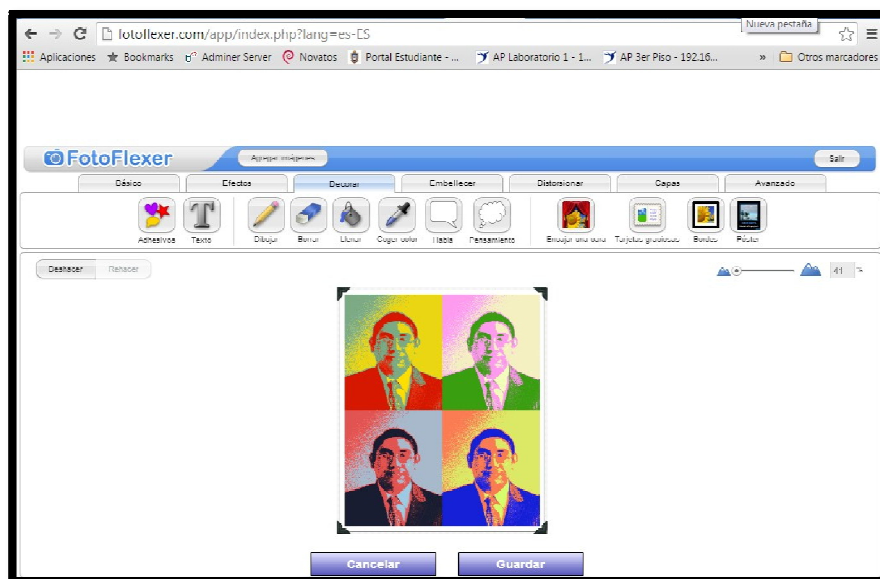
Nueva pestaña

fotoflexer.com/app/index.php?lang=es-ES

Aplicaciones Bookmarks Adminer Server Novatos Portal Estudiante - ... AP Laboratorio 1 - 1... AP 3er Piso - 192.16... » Otros marcadores

FotoFlexer Agregar imágenes Salir

Básico Efectos Decorar Embellecer Distorsionar Capas Avanzado

Adhesivos Texto Dibujar Borrar Llenar Coger color Habla Pensamiento Envolver una foto Tarjetas graciosas Bordes Póster

Deshacer Rehacer

41 %

Cancelar Guardar